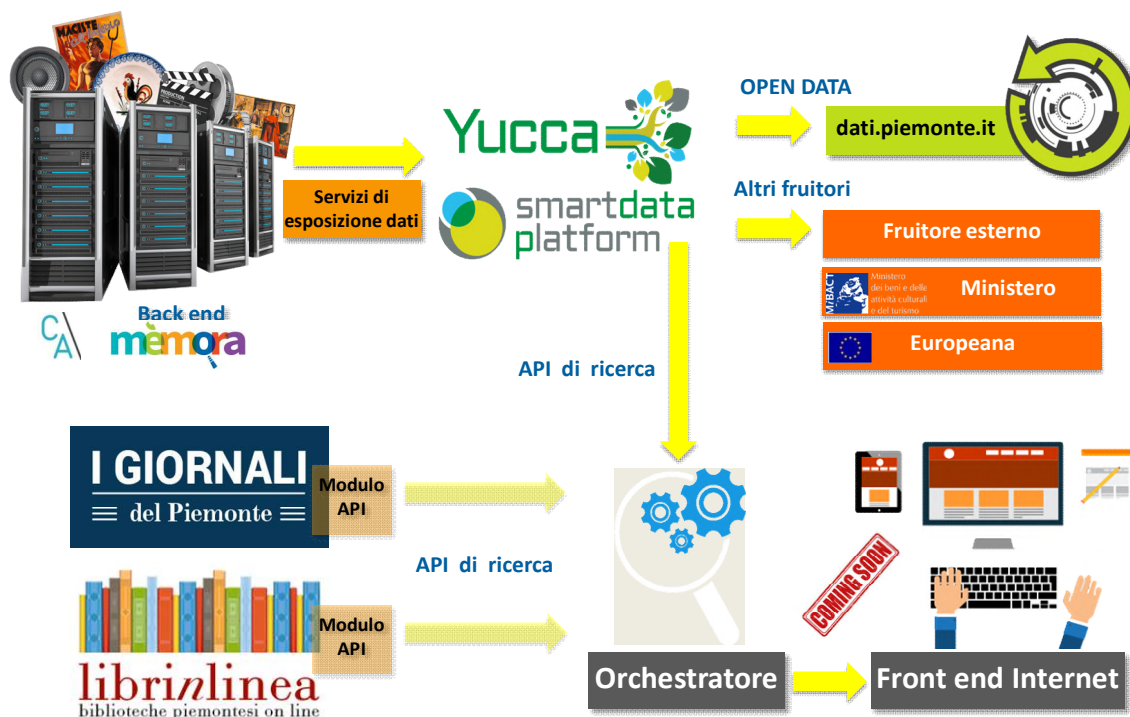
Servizi di esposizione dati

Back end
CA
mèmora

Yucca
smartdata platform

OPEN DATA
dati.piemonte.it

Altri fruitori
Fruitore esterno
MiBACT Ministero dei beni e delle attività culturali e del turismo
Ministero
Europeana

API di ricerca

I GIORNALI del Piemonte
Modulo API

API di ricerca

librinlinea
biblioteche piemontesi on line
Modulo API

COMING SOON

Orchestratore
Front end Internet